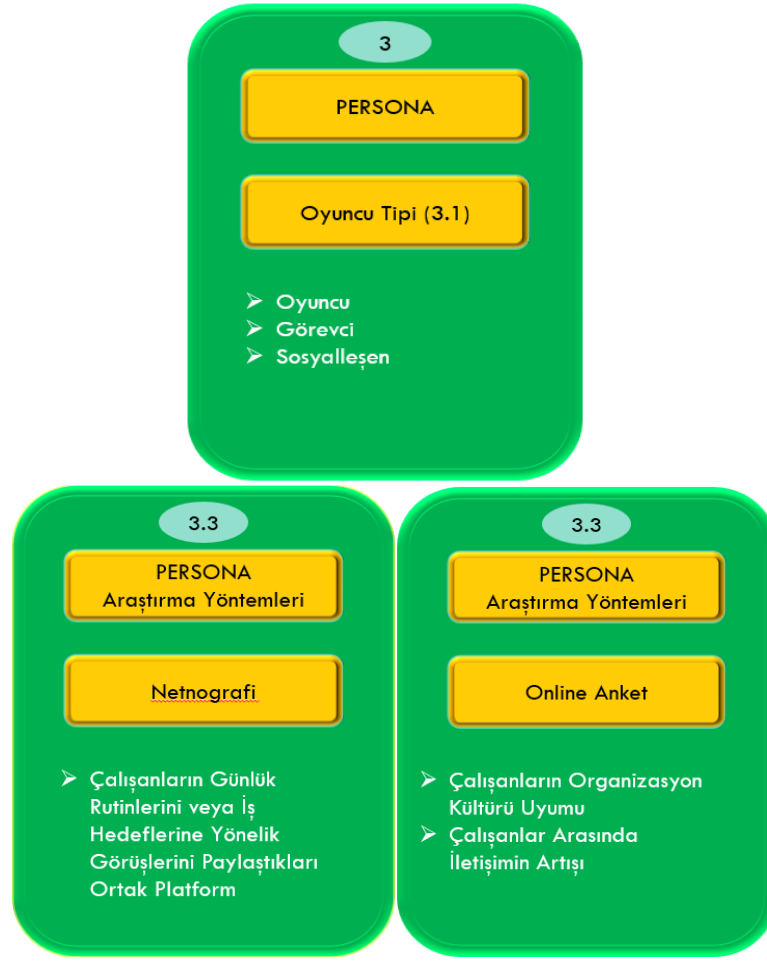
3

PERSONA

Oyuncu Tipi (3.1)

➢ Oyuncu
➢ Görevci
➢ Sosyalleşen

3.3

PERSONA
Araştırma Yöntemleri

Netnografi

➢ Çalışanların Günlük Rutinlerini veya İş Hedeflerine Yönelik Görüşlerini Paylaştıkları Ortak Platform

3.3

PERSONA
Araştırma Yöntemleri

Online Anket

➢ Çalışanların Organizasyon Kültürü Uyumu
➢ Çalışanlar Arasında İletişimin Artışı